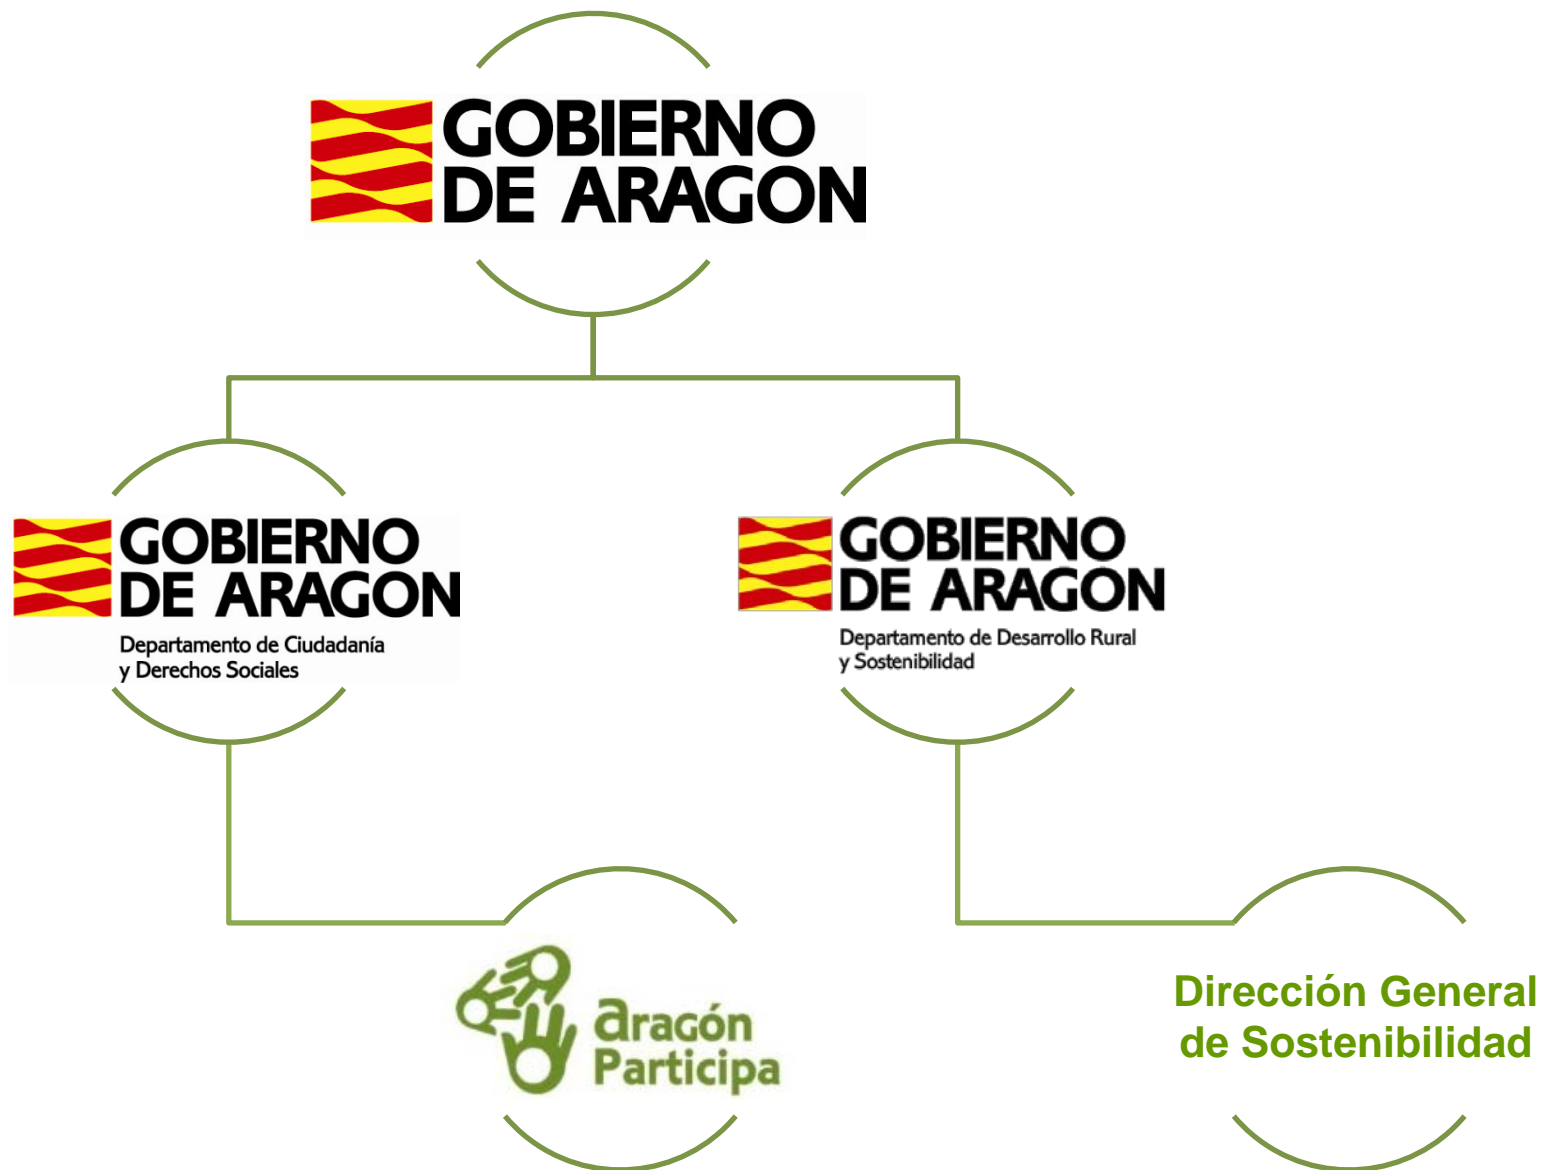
GOBIERNO DE ARAGON

GOBIERNO DE ARAGON
Departamento de Ciudadanía y Derechos Sociales

GOBIERNO DE ARAGON
Departamento de Desarrollo Rural y Sostenibilidad

aragón Participa

Dirección General de Sostenibilidad